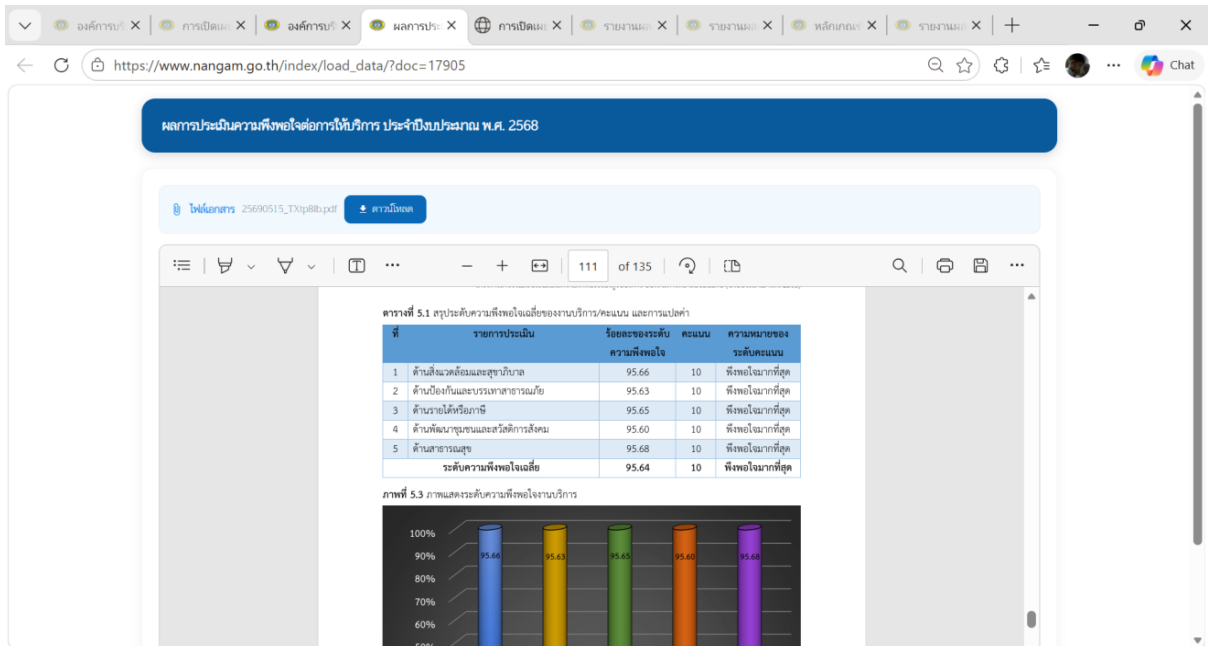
องค์การบริ ✕ | การเปิดเผ ✕ | องค์การบริ ✕ | ผลการประ ✕ | การเปิดเผ ✕ | รายงานผล ✕ | รายงานผล ✕ | หลักเกณฑ์ ✕ | รายงานผล ✕ | +

https://www.nangam.go.th/index/load_data/?doc=17905

Chat

ผลการประเมินความพึงพอใจต่อการให้บริการ ประจำปีงบประมาณ พ.ศ. 2568

ไฟล์เอกสาร 25690515_TXtp8lb.pdf | ดาวน์โหลด

111 of 135

**ตารางที่ 5.1** สรุประดับความพึงพอใจเฉลี่ยของงานบริการ/คะแนน และการแปลค่า

| ที่ | รายการประเมิน | ร้อยละของระดับความพึงพอใจ | คะแนน | ความหมายของระดับคะแนน |
|---|---|---|---|---|
| 1 | ด้านสิ่งแวดล้อมและสุขาภิบาล | 95.66 | 10 | พึงพอใจมากที่สุด |
| 2 | ด้านป้องกันและบรรเทาสาธารณภัย | 95.63 | 10 | พึงพอใจมากที่สุด |
| 3 | ด้านรายได้หรือภาษี | 95.65 | 10 | พึงพอใจมากที่สุด |
| 4 | ด้านพัฒนาชุมชนและสวัสดิการสังคม | 95.60 | 10 | พึงพอใจมากที่สุด |
| 5 | ด้านสาธารณสุข | 95.68 | 10 | พึงพอใจมากที่สุด |
| | ระดับความพึงพอใจเฉลี่ย | 95.64 | 10 | พึงพอใจมากที่สุด |

**ภาพที่ 5.3** ภาพแสดงระดับความพึงพอใจงานบริการ

100%
90%
80%
70%
60%
95.66
95.63
95.65
95.60
95.68